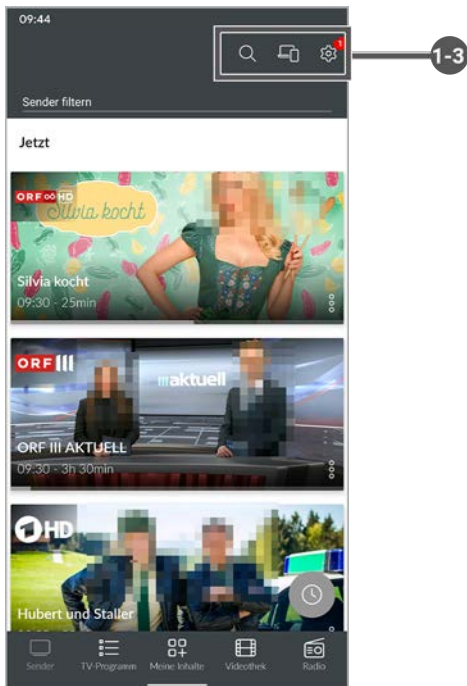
09:44

1

1-3

Sender filtern

Jetzt

ORF HD

Silvia kocht

Silvia kocht
09:30 - 25min

ORF III

aktuell

ORF III AKTUELL
09:30 - 3h 30min

1 HD

Hubert und Staller

Sender
TV-Programm
Meine Inhalte
Videothek
Radio